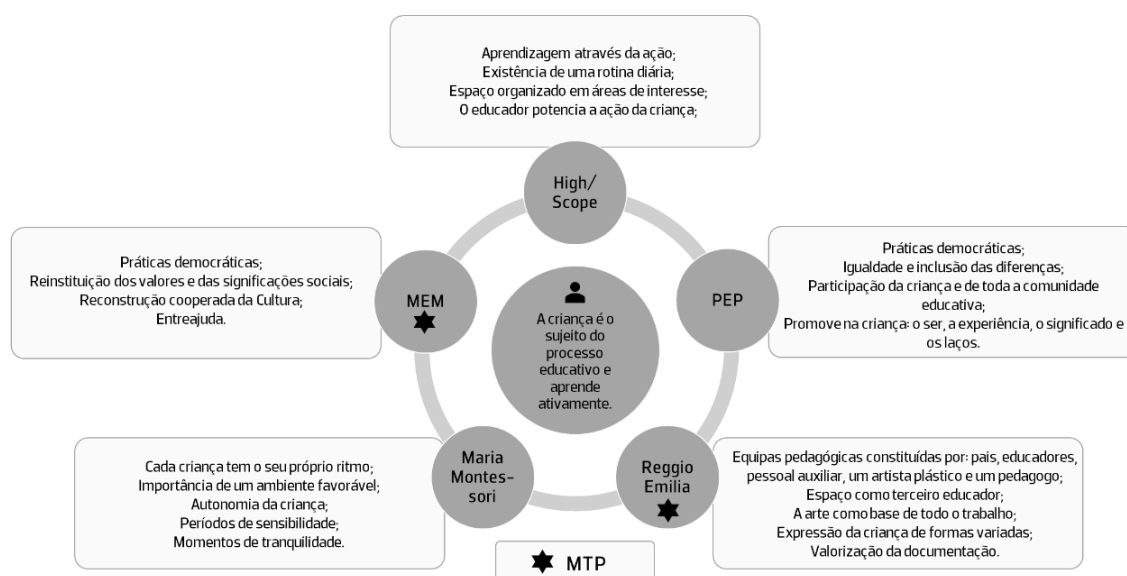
Aprendizagem através da ação;
Existência de uma rotina diária;
Espaço organizado em áreas de interesse;
O educador potencia a ação da criança;

High/ Scope

Práticas democráticas;
Reinstituição dos valores e das significações sociais;
Reconstrução cooperada da Cultura;
Entreajuda.

MEM

A criança é o sujeito do processo educativo e aprende ativamente.

PEP

Práticas democráticas;
Igualdade e inclusão das diferenças;
Participação da criança e de toda a comunidade educativa;
Promove na criança: o ser, a experiência, o significado e os laços.

Cada criança tem o seu próprio ritmo;
Importância de um ambiente favorável;
Autonomia da criança;
Períodos de sensibilidade;
Momentos de tranquilidade.

Maria Montessori

Reggio Emilia

Equipas pedagógicas constituídas por: pais, educadores, pessoal auxiliar, um artista plástico e um pedagogo;
Espaço como terceiro educador;
A arte como base de todo o trabalho;
Expressão da criança de formas variadas;
Valorização da documentação.

MTP